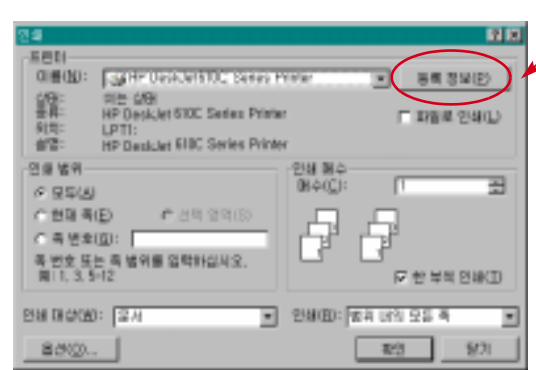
인쇄

프린터

이름(N): HP DeskJet 610C Series Printer

등록 정보(P)

상태: 기본 상태

종류: HP DeskJet 610C Series Printer

위치: LPT1:

설명: HP DeskJet 610C Series Printer

파일로 인쇄(L)

인쇄 범위

모두(A)

현재 쪽(E)

선택 영역(S)

쪽 번호(G):

쪽 번호 또는 쪽 범위를 입력하십시오. 예) 1, 3, 5-12

인쇄 매수

매수(C): 1

한 부씩 인쇄(T)

인쇄 대상(W): 문서

인쇄(R): 범위 내의 모든 쪽

옵션(O)...

확인

닫기